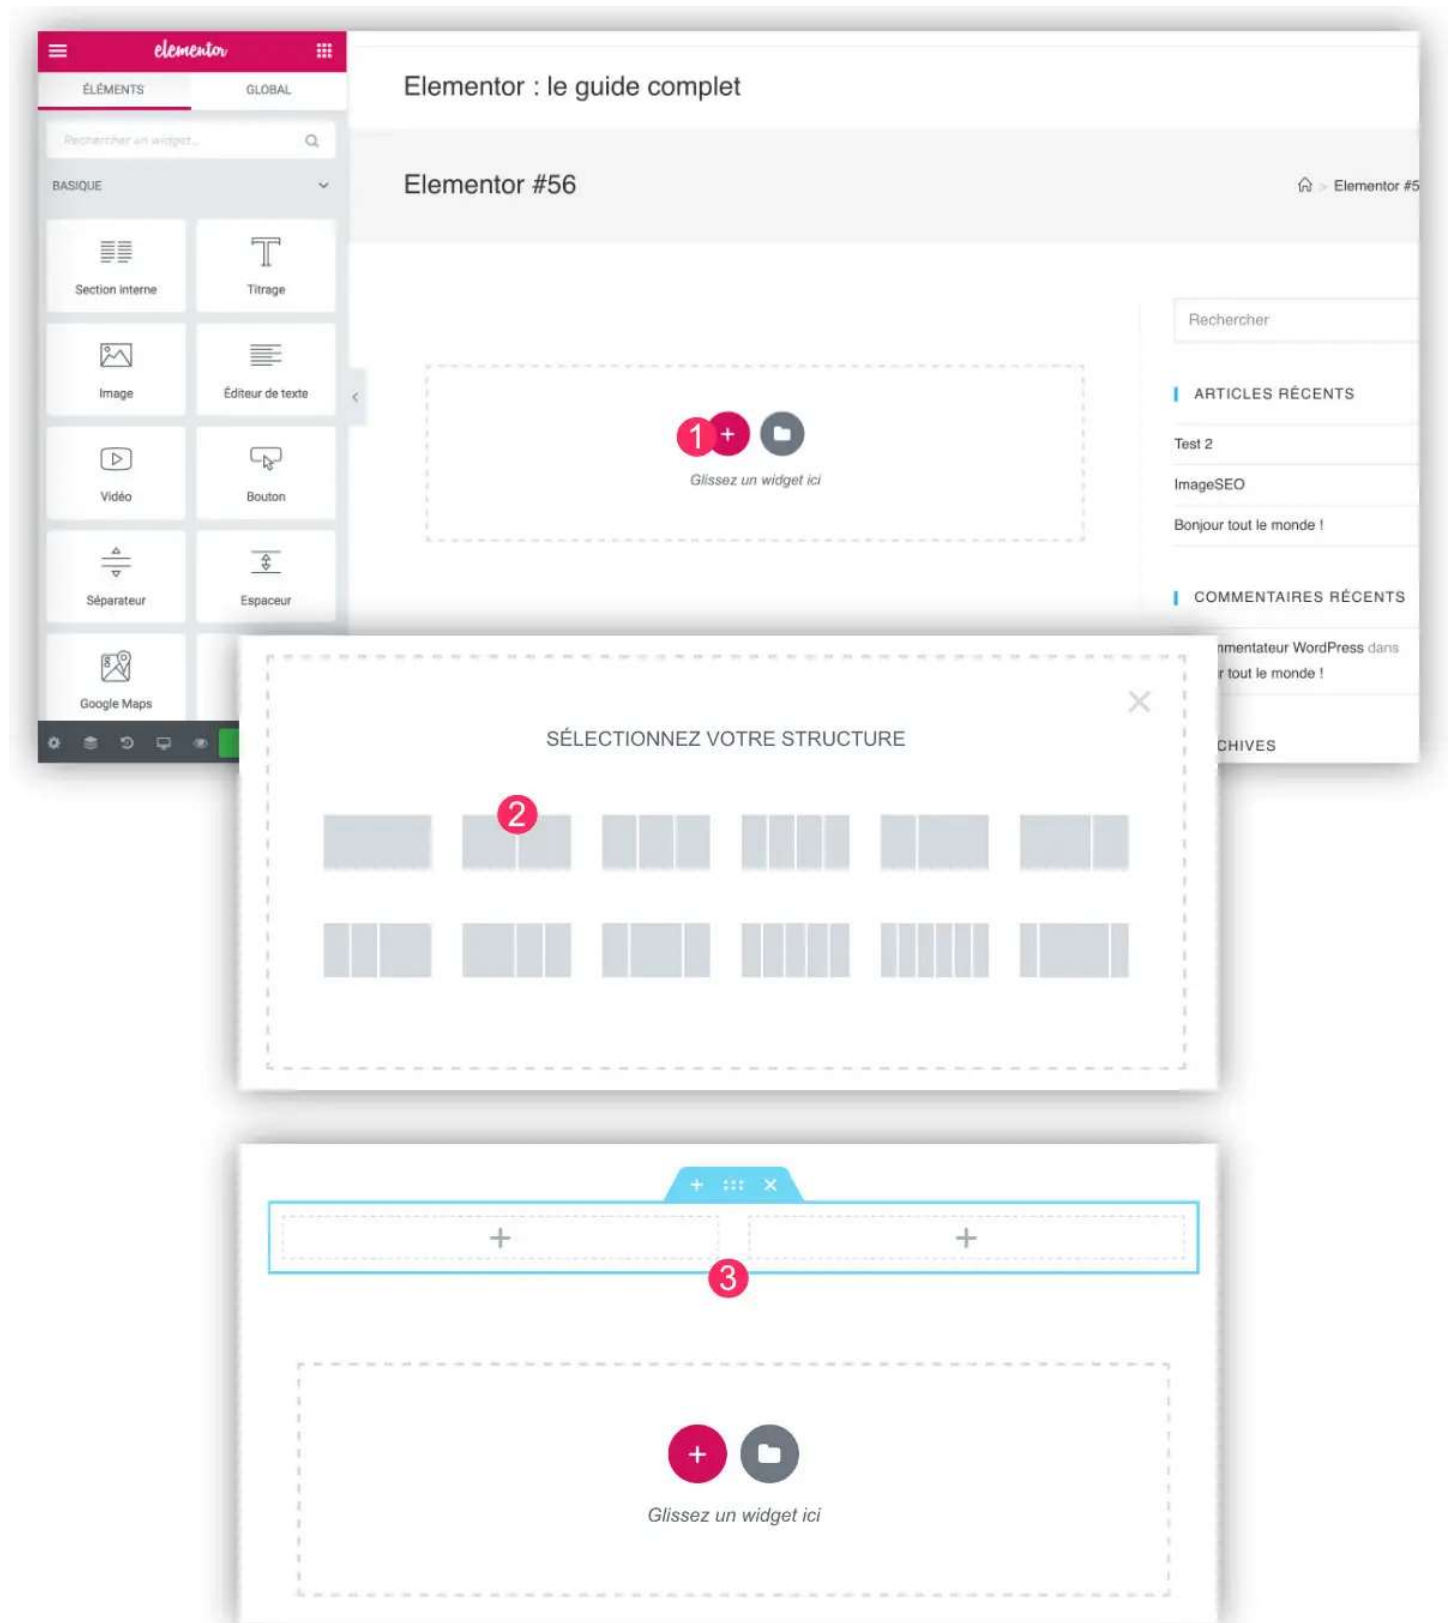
elementor

ÉLÉMENTS GLOBAL

Rechercher un widget...

BASIQUE

Section interne
Titrage
Image
Éditeur de texte
Vidéo
Bouton
Séparateur
Espaceur
Google Maps

Elementor : le guide complet

Elementor #56

Elementor #5

Rechercher

ARTICLES RÉCENTS

Test 2
ImageSEO
Bonjour tout le monde !

COMMENTAIRES RÉCENTS

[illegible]mentateur WordPress dans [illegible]r tout le monde !

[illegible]CHIVES

1

Glissez un widget ici

SÉLECTIONNEZ VOTRE STRUCTURE

2

3

Glissez un widget ici